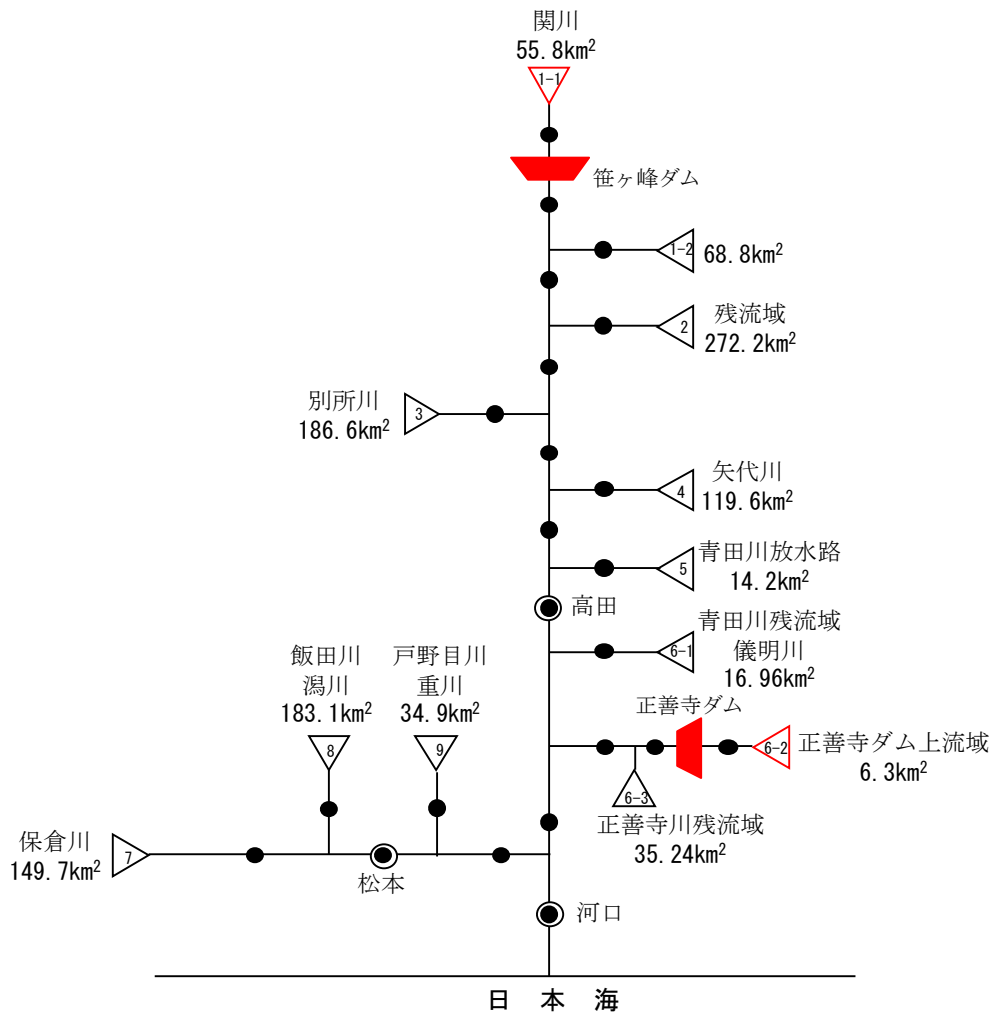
関川
55.8km$^2$
1-1

笹ヶ峰ダム

1-2 68.8km$^2$

2 残流域
272.2km$^2$

別所川
186.6km$^2$ 3

4 矢代川
119.6km$^2$

5 青田川放水路
14.2km$^2$

高田

6-1 青田川残流域
儀明川
16.96km$^2$

正善寺ダム

6-2 正善寺ダム上流域
6.3km$^2$

6-3
正善寺川残流域
35.24km$^2$

飯田川
潟川
183.1km$^2$
8

戸野目川
重川
34.9km$^2$
9

保倉川
149.7km$^2$ 7

松本

河口

日 本 海